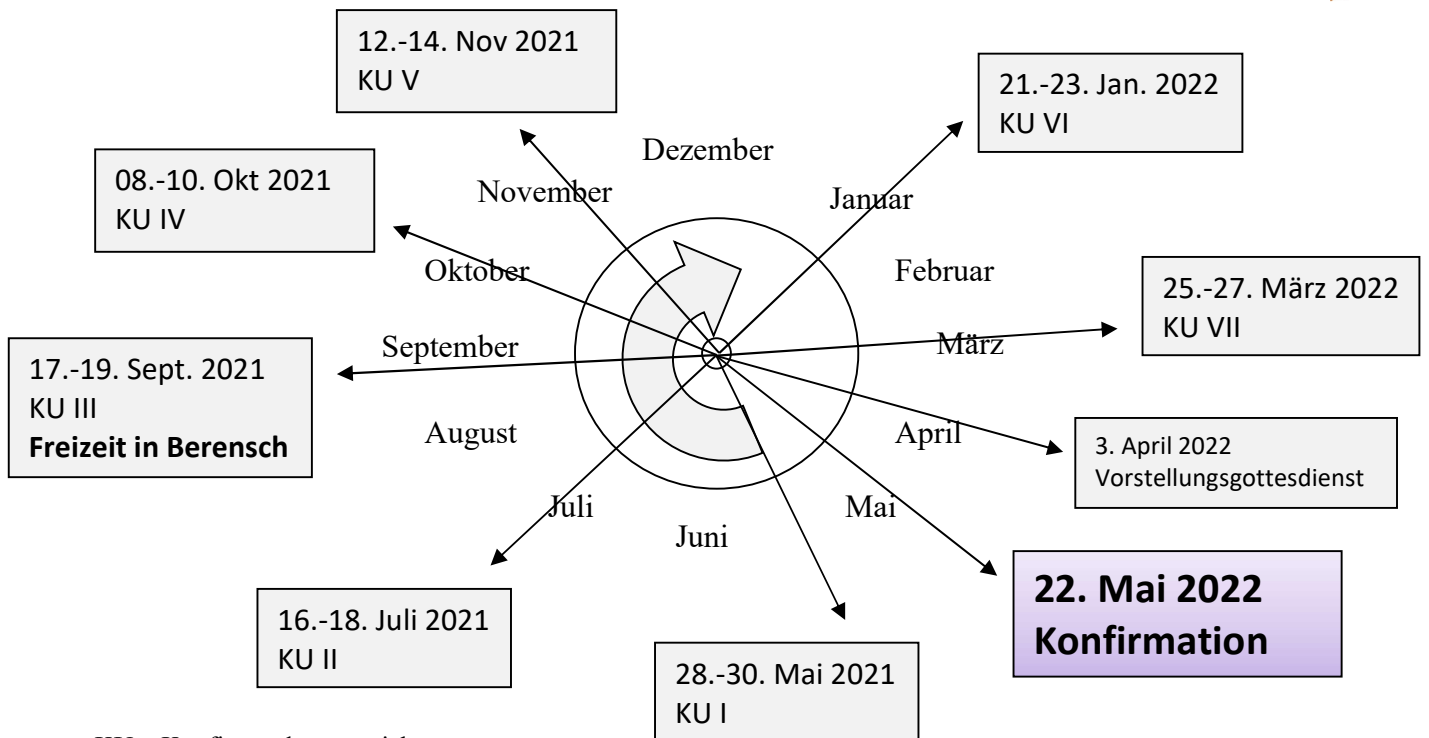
12.-14. Nov 2021
KU V

21.-23. Jan. 2022
KU VI

Dezember

08.-10. Okt 2021
KU IV

November

Januar

Oktober

Februar

25.-27. März 2022
KU VII

September

März

17.-19. Sept. 2021
KU III
**Freizeit in Berensch**

August

April

3. April 2022
Vorstellungsgottesdienst

Juli

Mai

Juni

**22. Mai 2022**
**Konfirmation**

16.-18. Juli 2021
KU II

28.-30. Mai 2021
KU I

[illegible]